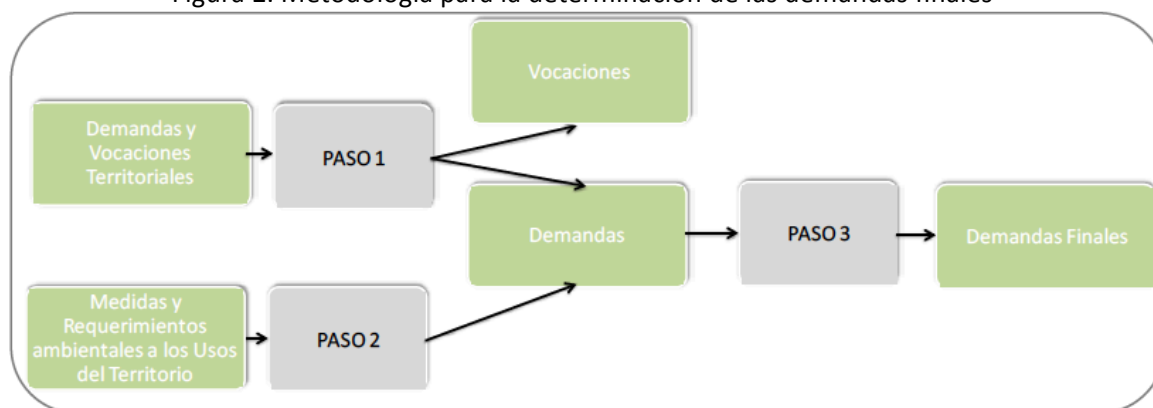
Figura 2. Metodología para la determinación de las demandas finales

Demandas y Vocaciones Territoriales

PASO 1

Vocaciones

Demandas

Medidas y Requerimientos ambientales a los Usos del Territorio

PASO 2

PASO 3

Demandas Finales